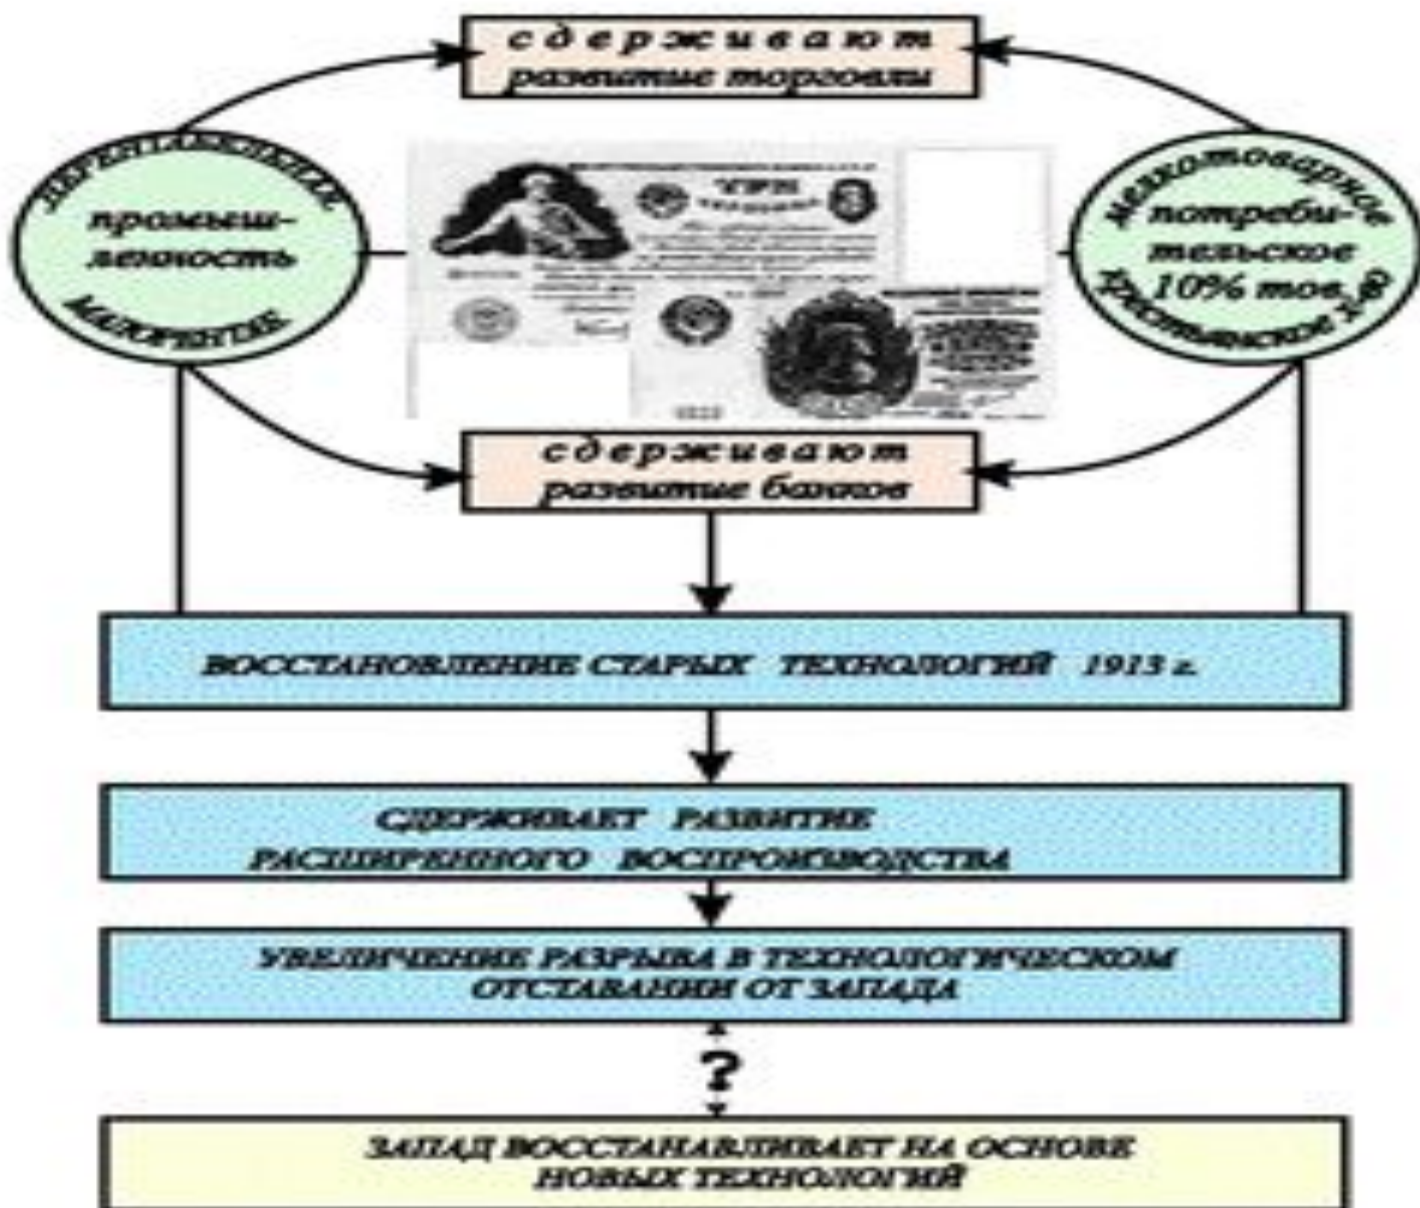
сдерживают
развитие торговли

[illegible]
промышленность
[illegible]

мелкотоварное
потребительское
10% тов. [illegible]
крестьянское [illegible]

ТРИ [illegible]

сдерживают
развитие банков

ВОССТАНОВЛЕНИЕ СТАРЫХ ТЕХНОЛОГИЙ 1913 г.

СДЕРЖИВАЕТ РАЗВИТИЕ РАСШИРЕННОГО ВОСПРОИЗВОДСТВА

УВЕЛИЧЕНИЕ РАЗРЫВА В ТЕХНОЛОГИЧЕСКОМ ОТСТАВАНИИ ОТ ЗАПАДА

?

ЗАПАД ВОССТАНАВЛИВАЕТ НА ОСНОВЕ НОВЫХ ТЕХНОЛОГИЙ